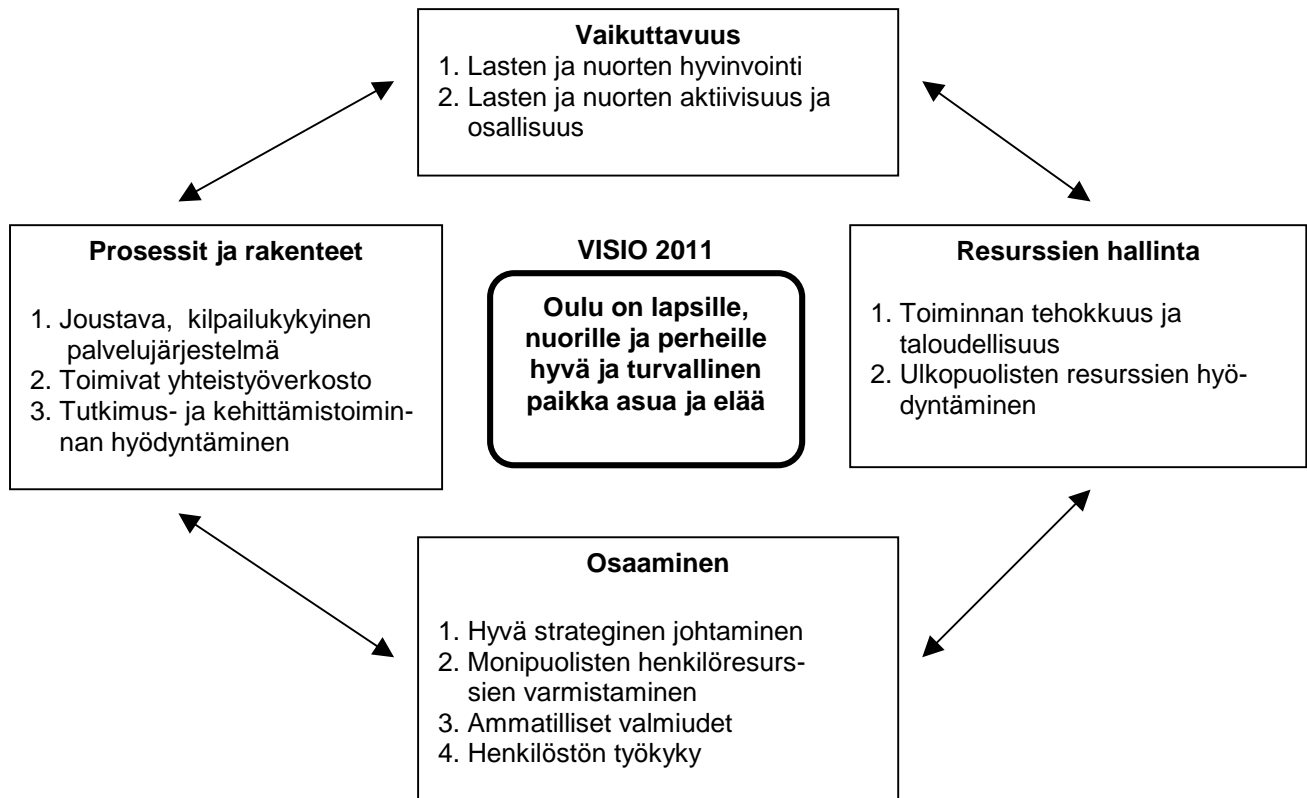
**Vaikuttavuus**
1. Lasten ja nuorten hyvinvointi
2. Lasten ja nuorten aktiivisuus ja osallisuus

**Prosessit ja rakenteet**

1. Joustava, kilpailukykyinen palvelujärjestelmä
2. Toimivat yhteistyöverkosto
3. Tutkimus- ja kehittämistoiminnan hyödyntäminen

**VISIO 2011**

**Oulu on lapsille, nuorille ja perheille hyvä ja turvallinen paikka asua ja elää**

**Resurssien hallinta**

1. Toiminnan tehokkuus ja taloudellisuus
2. Ulkopuolisten resurssien hyödyntäminen

**Osaaminen**

1. Hyvä strateginen johtaminen
2. Monipuolisten henkilöresurssien varmistaminen
3. Ammatilliset valmiudet
4. Henkilöstön työkyky